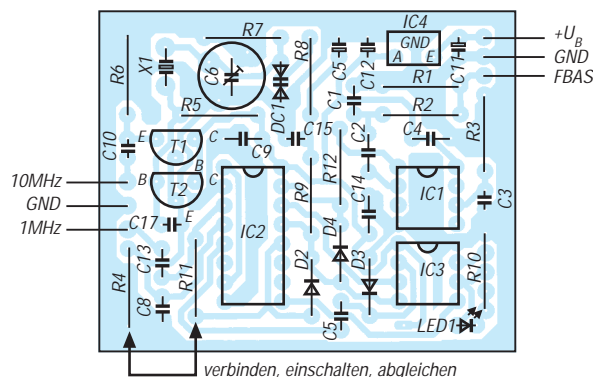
IC4
GND
A E
$+U_B$
GND
FBAS
R7
R6
X1
C6
R8
C5
C12
R1
C11
DC1
C1
R5
C15
R2
C10
E
T1
C
C9
C2
C4
R3
B
R12
10MHz
B
T2
R9
C14
IC1
C3
GND
IC2
1MHz
C17
E
D4
C13
D2
D3
IC3
R10
R4
R11
C8
C5
LED1
verbinden, einschalten, abgleichen